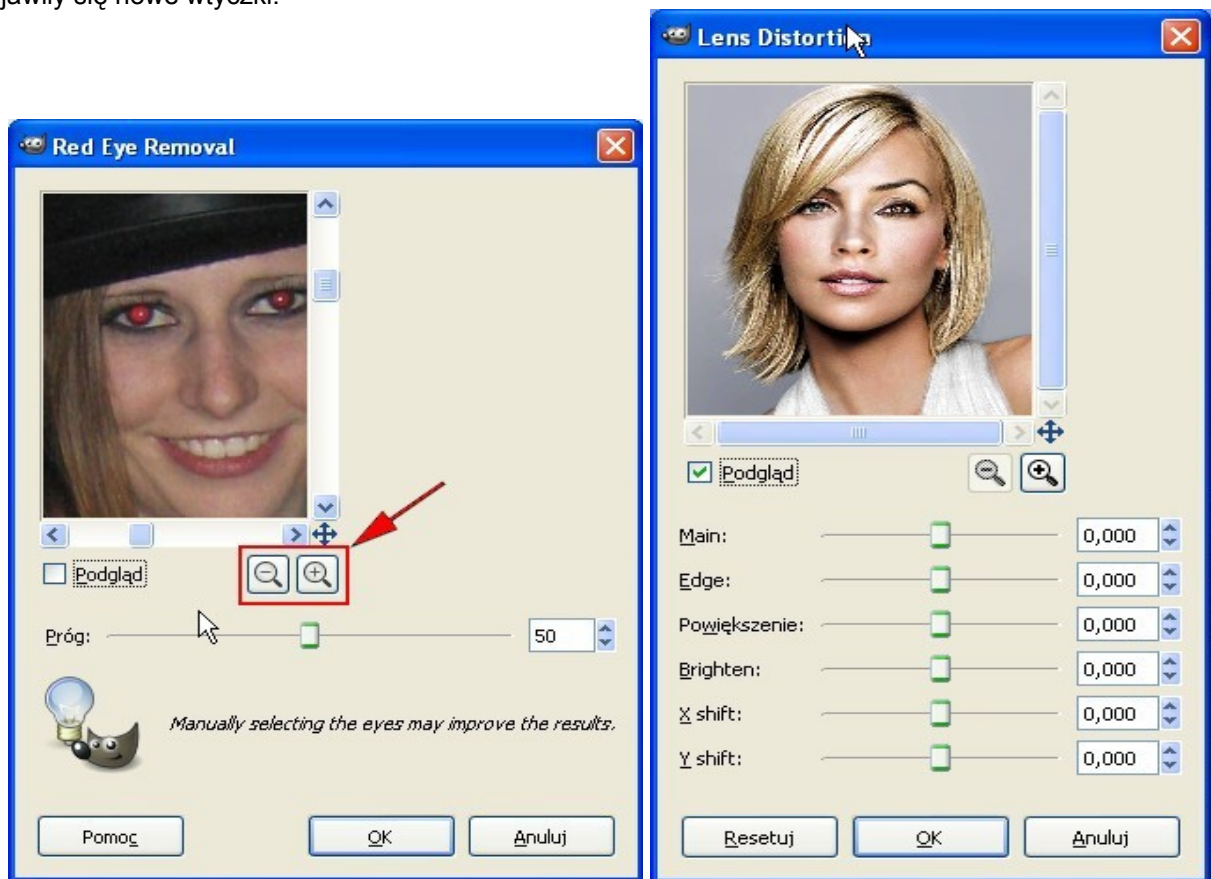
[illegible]jawiły się nowe wtyczki.

Red Eye Removal

Podgląd

Próg: 50

Manually selecting the eyes may improve the results.

Pomoc OK Anuluj

Lens Distorti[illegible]

Podgląd

Main: 0,000
Edge: 0,000
Powiększenie: 0,000
Brighten: 0,000
X shift: 0,000
Y shift: 0,000

Resetuj OK Anuluj